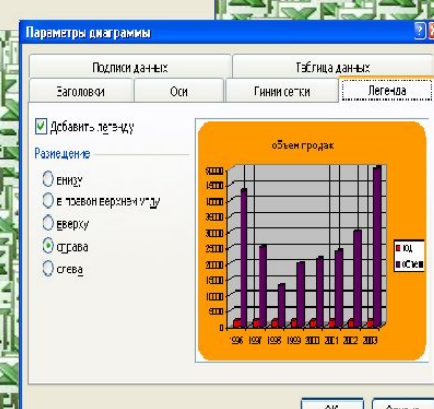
Параметры диаграммы

Подписи данных

Таблица данных

Заголовки

Оси

Линии сетки

Легенда

Добавить легенду

Размещение

внизу

в правом верхнем углу

вверху

справа

слева

объем продаж

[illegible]

1996 1997 1998 1999 2000 2001 2002 2003

год

объем

ОК

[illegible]